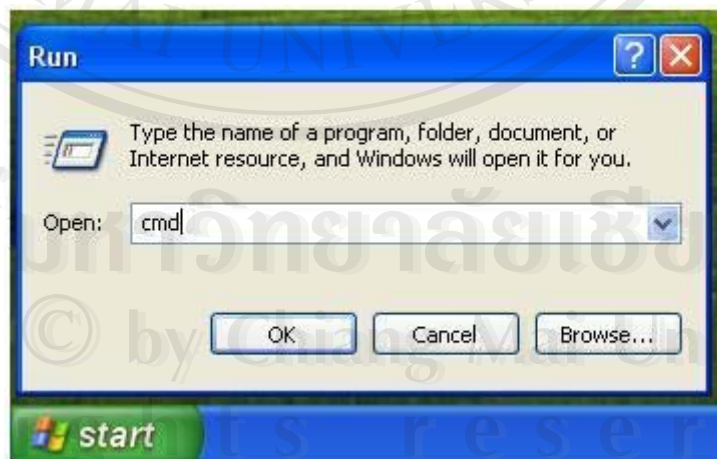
Run

?

Type the name of a program, folder, document, or Internet resource, and Windows will open it for you.

Open: cmd

OK Cancel Browse...

start

UNIVE

มหาวิทยาลัยเชียง

© by Chiang Mai Un

ghts reser